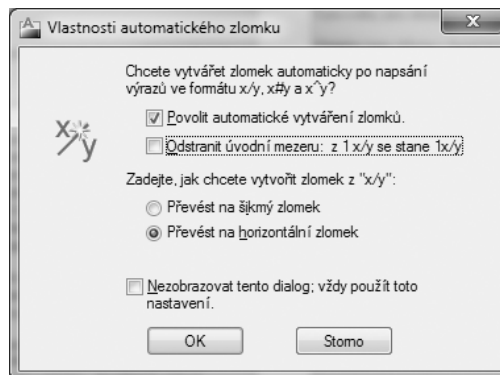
Vlastnosti automatického zlomku

Chcete vytvářet zlomek automaticky po napsání výrazů ve formátu x/y, x#y a x^y?

Povolit automatické vytváření zlomků.

Odstranit úvodní mezeru: z 1 x/y se stane 1x/y

Zadejte, jak chcete vytvořit zlomek z "x/y":

Převést na šikmý zlomek

Převést na horizontální zlomek

Nezobrazovat tento dialog; vždy použít toto nastavení.

OK

Storno